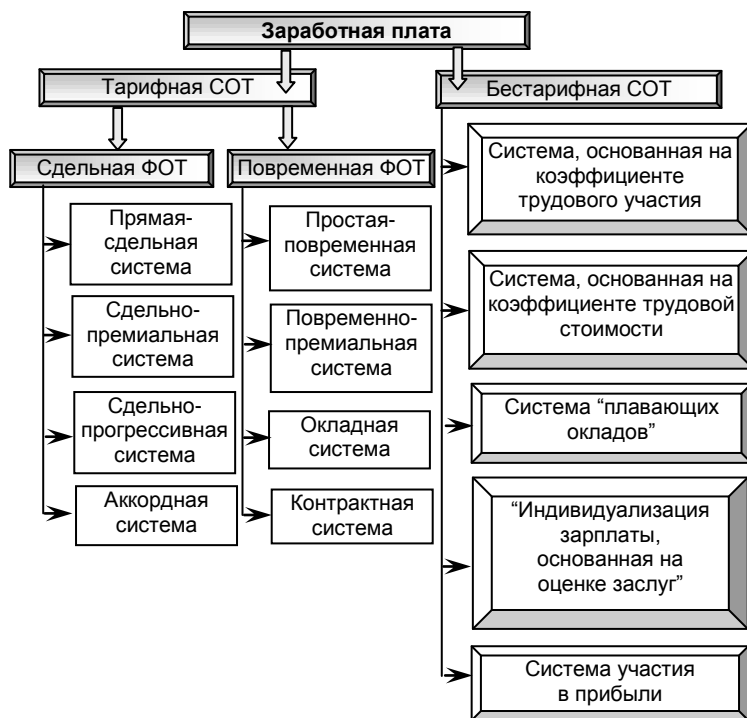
Заработная плата

Тарифная СОТ

Бестарифная СОТ

Сдельная ФОТ

Повременная ФОТ

Прямая-сдельная система

Сдельно-премиальная система

Сдельно-прогрессивная система

Аккордная система

Простая-повременная система

Повременно-премиальная система

Окладная система

Контрактная система

Система, основанная на коэффициенте трудового участия

Система, основанная на коэффициенте трудовой стоимости

Система “плавающих окладов”

“Индивидуализация зарплаты, основанная на оценке заслуг”

Система участия в прибыли